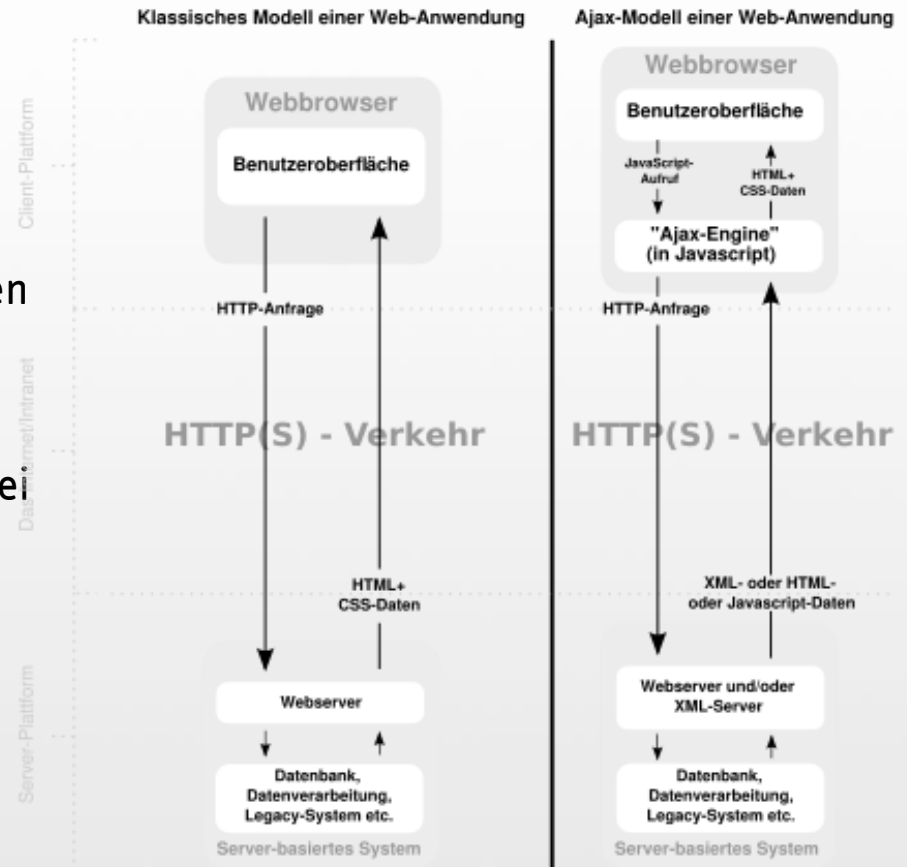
Klassisches Modell einer Web-Anwendung

Ajax-Modell einer Web-Anwendung

Client-Plattform

Das Internet/Intranet

Server-Plattform

en

ei

Webbrowser

Benutzeroberfläche

HTTP-Anfrage

HTTP(S) - Verkehr

HTML+ CSS-Daten

Webserver

Datenbank, Datenverarbeitung, Legacy-System etc.

Server-basiertes System

Webbrowser

Benutzeroberfläche

JavaScript-Aufruf

HTML+ CSS-Daten

"Ajax-Engine" (in Javascript)

HTTP-Anfrage

HTTP(S) - Verkehr

XML- oder HTML- oder Javascript-Daten

Webserver und/oder XML-Server

Datenbank, Datenverarbeitung, Legacy-System etc.

Server-basiertes System